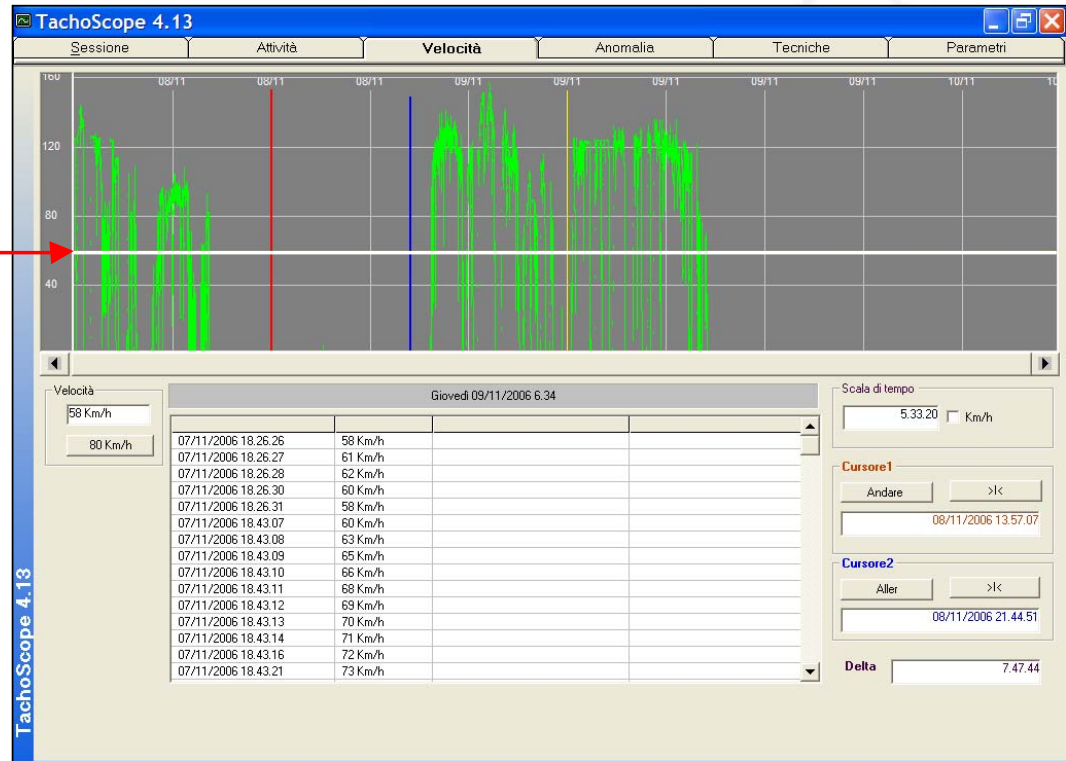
TachoScope 4.13

Sessione | Attività | Velocità | Anomalia | Tecniche | Parametri

160
120
80
40

08/11 08/11 08/11 09/11 09/11 09/11 09/11 09/11 10/11 10

Velocità
58 Km/h
80 Km/h

Giovedì 09/11/2006 6.34

| | | | |
|---|---|---|---|
| 07/11/2006 18.26.26 | 58 Km/h | | |
| 07/11/2006 18.26.27 | 61 Km/h | | |
| 07/11/2006 18.26.28 | 62 Km/h | | |
| 07/11/2006 18.26.30 | 60 Km/h | | |
| 07/11/2006 18.26.31 | 58 Km/h | | |
| 07/11/2006 18.43.07 | 60 Km/h | | |
| 07/11/2006 18.43.08 | 63 Km/h | | |
| 07/11/2006 18.43.09 | 65 Km/h | | |
| 07/11/2006 18.43.10 | 66 Km/h | | |
| 07/11/2006 18.43.11 | 68 Km/h | | |
| 07/11/2006 18.43.12 | 69 Km/h | | |
| 07/11/2006 18.43.13 | 70 Km/h | | |
| 07/11/2006 18.43.14 | 71 Km/h | | |
| 07/11/2006 18.43.16 | 72 Km/h | | |
| 07/11/2006 18.43.21 | 73 Km/h | | |

Scala di tempo
5.33.20 Km/h

Cursore1
Andare >|<
08/11/2006 13.57.07

Cursore2
Aller >|<
08/11/2006 21.44.51

Delta 7.47.44

TachoScope 4.13